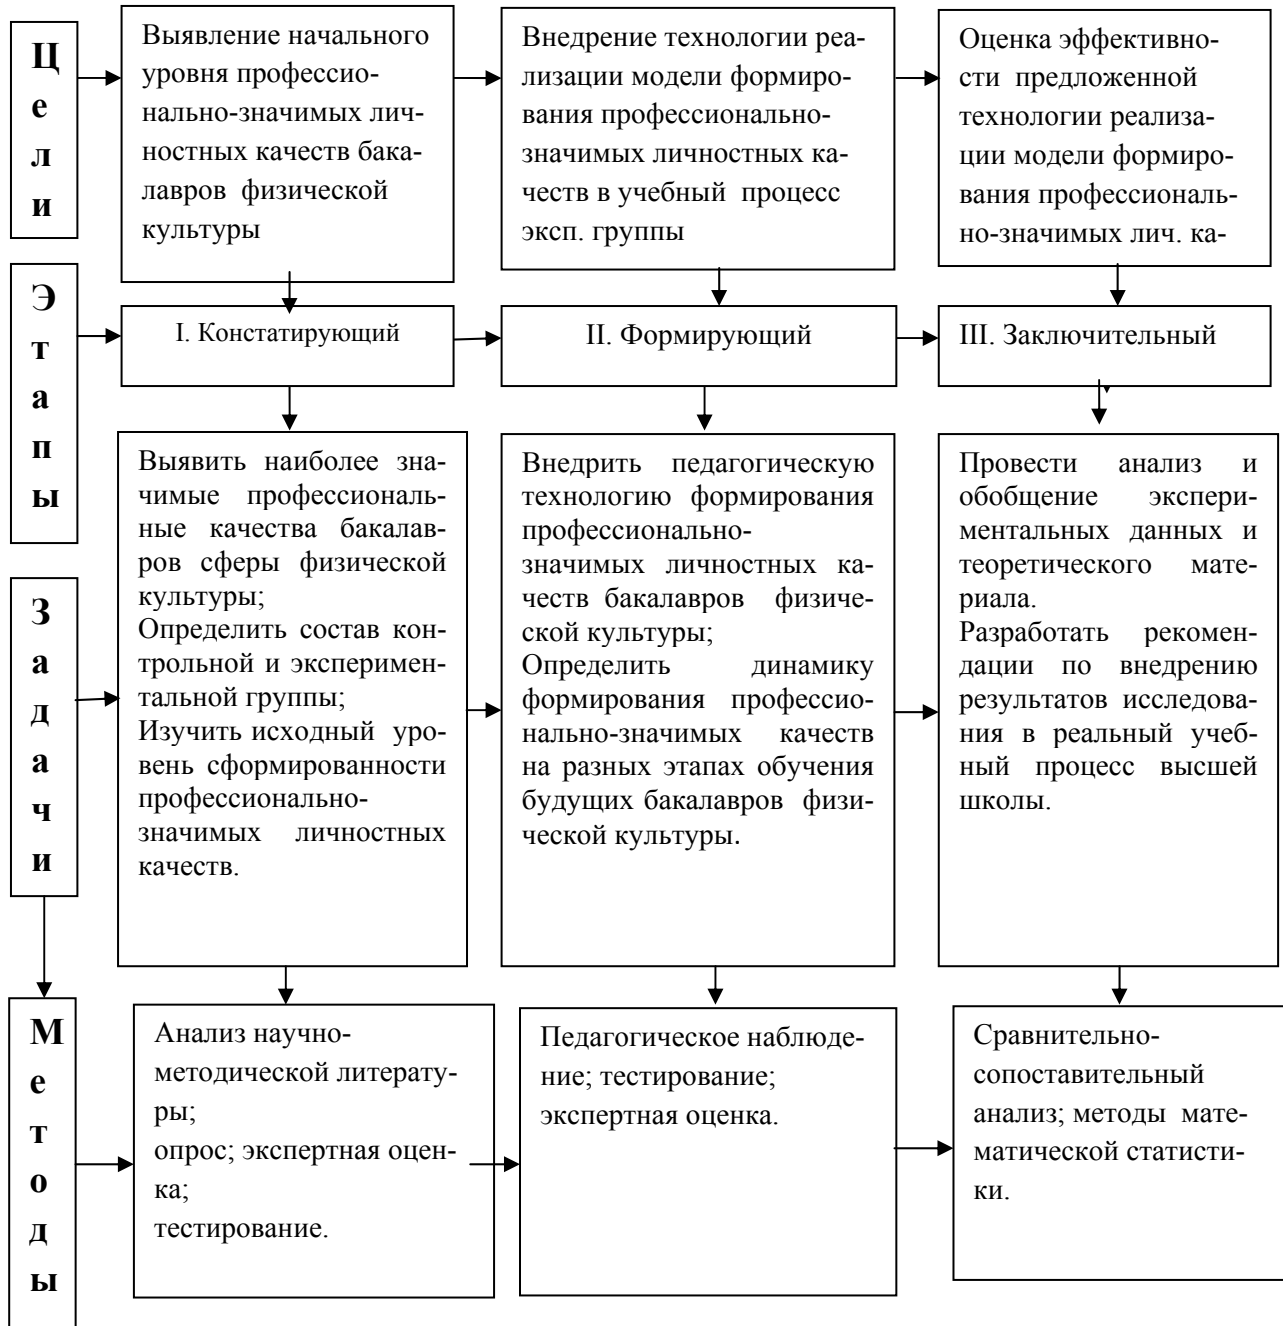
Цели

Выявление начального уровня профессионально-значимых личностных качеств бакалавров физической культуры

Внедрение технологии реализации модели формирования профессионально-значимых личностных качеств в учебный процесс эксп. группы

Оценка эффективности предложенной технологии реализации модели формирования профессионально-значимых лич. ка-

Этапы

I. Констатирующий

II. Формирующий

III. Заключительный

Задачи

Выявить наиболее значимые профессиональные качества бакалавров сферы физической культуры;
Определить состав контрольной и экспериментальной группы;
Изучить исходный уровень сформированности профессионально-значимых личностных качеств.

Внедрить педагогическую технологию формирования профессионально-значимых личностных качеств бакалавров физической культуры;
Определить динамику формирования профессионально-значимых качеств на разных этапах обучения будущих бакалавров физической культуры.

Провести анализ и обобщение экспериментальных данных и теоретического материала.
Разработать рекомендации по внедрению результатов исследования в реальный учебный процесс высшей школы.

Методы

Анализ научно-методической литературы;
опрос; экспертная оценка;
тестирование.

Педагогическое наблюдение; тестирование; экспертная оценка.

Сравнительно-сопоставительный анализ; методы математической статистики.